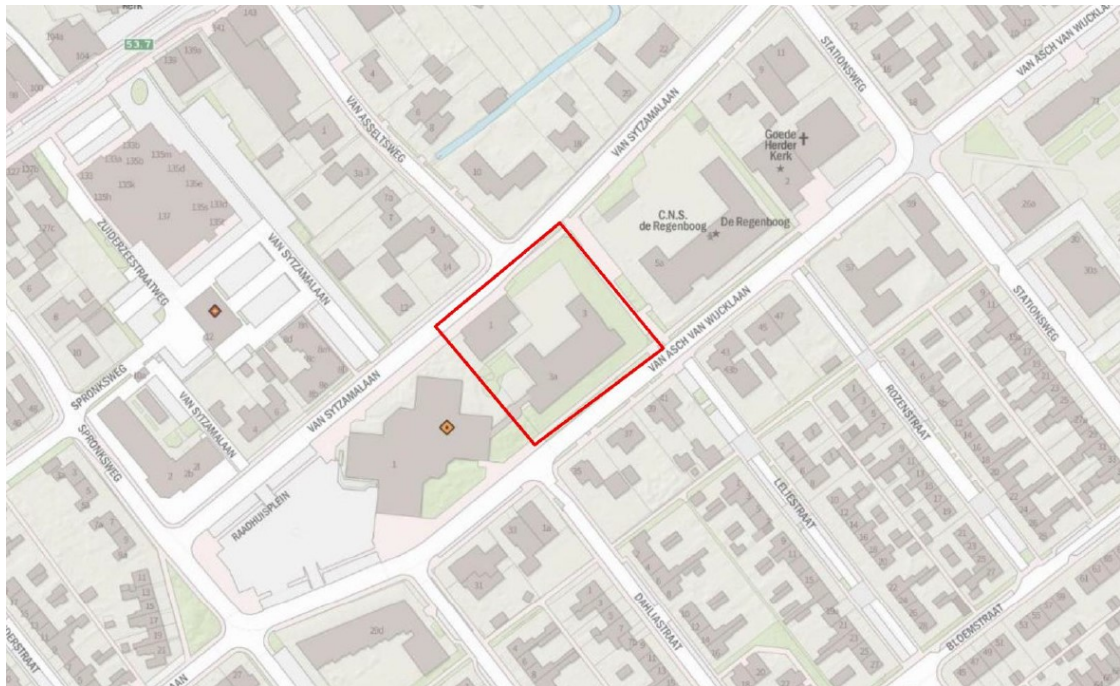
S3.7

VAN ASSELTSWEG

VAN SYTZAMALAAN

STATIONSWEG

VAN ASCH VAN WIJCKLAAN

Goede Herder Kerk

C.N.S. de Regenboog

De Regenboog

ZUIDERZEESTRAATWEG

VAN SYTZAMALAAN

SPRONKSWEG

VAN SYTZAMALAAN

VAN SYTZAMALAAN

SPRONKSWEG

RAADHUISPLEIN

VAN ASCH VAN WIJCKLAAN

STATIONSWEG

ROZENSTRAAT

LELIESTRAAT

DAHLIASTRAAT

BLOEMSTRAAT